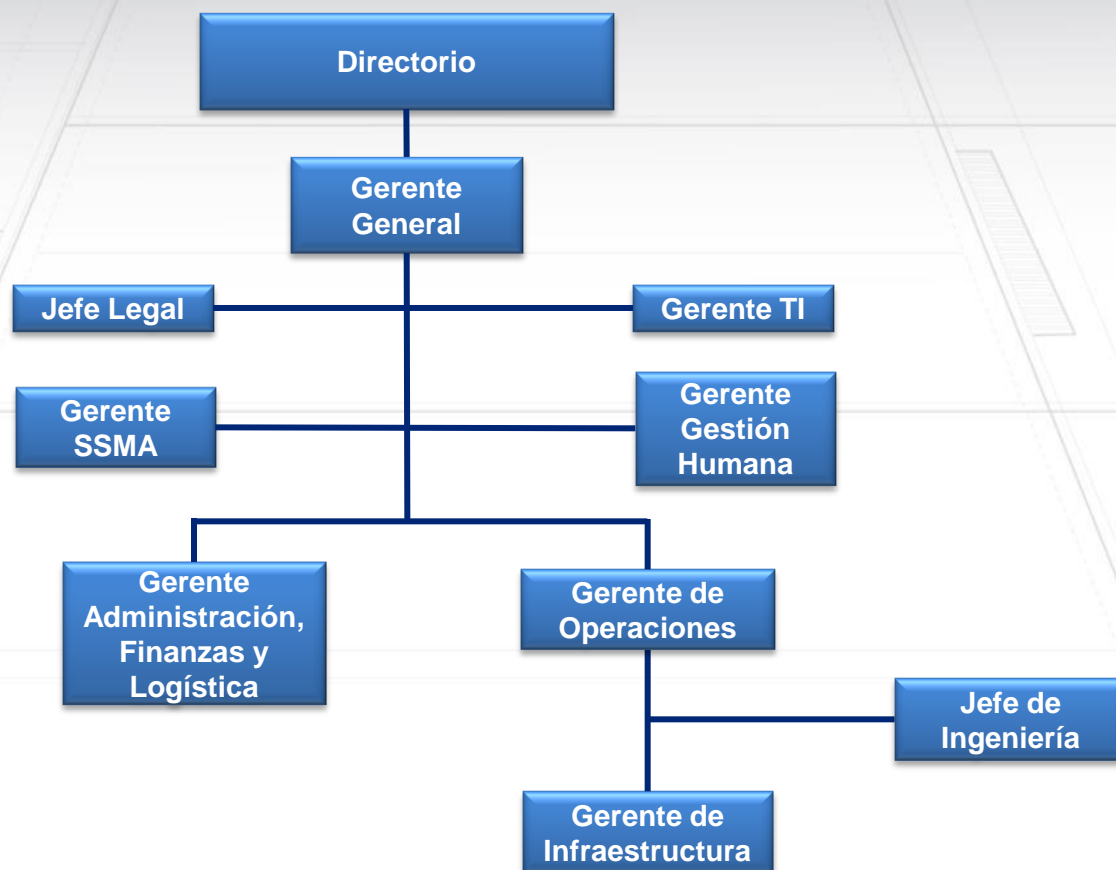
Directorio

Gerente General

Jefe Legal

Gerente TI

Gerente SSMA

Gerente Gestión Humana

Gerente Administración, Finanzas y Logística

Gerente de Operaciones

Jefe de Ingeniería

Gerente de Infraestructura